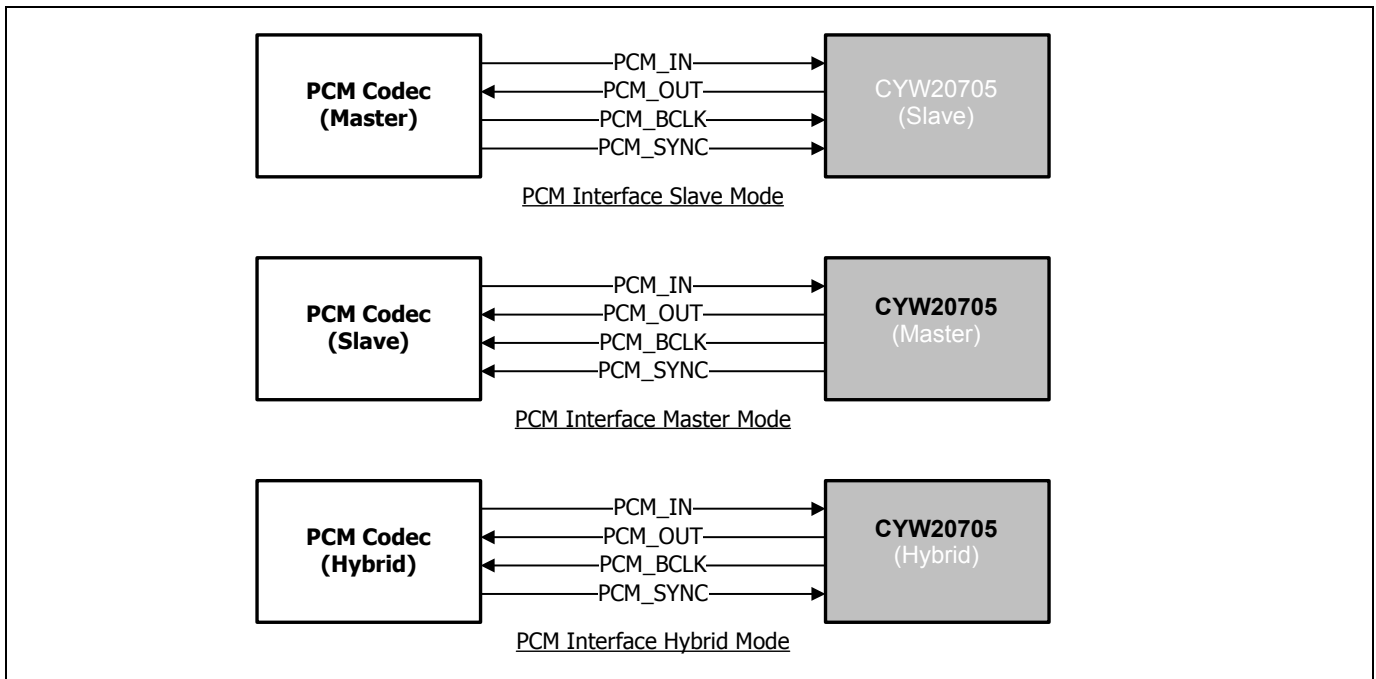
PCM Codec (Master)

PCM_IN
PCM_OUT
PCM_BCLK
PCM_SYNC

CYW20705 (Slave)

PCM Interface Slave Mode

PCM Codec (Slave)

PCM_IN
PCM_OUT
PCM_BCLK
PCM_SYNC

CYW20705 (Master)

PCM Interface Master Mode

PCM Codec (Hybrid)

PCM_IN
PCM_OUT
PCM_BCLK
PCM_SYNC

CYW20705 (Hybrid)

PCM Interface Hybrid Mode